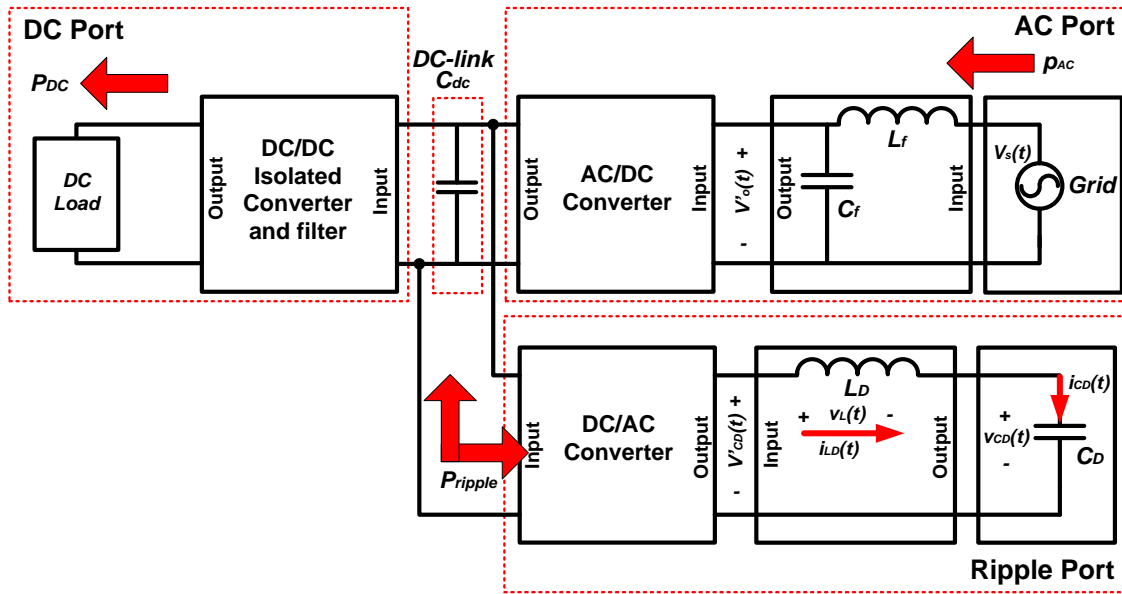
DC Port

$P_{DC}$

DC Load

Output

DC/DC Isolated Converter and filter

Input

DC-link $C_{dc}$

AC Port

$p_{AC}$

Output

AC/DC Converter

Input

+ $V'_o(t)$ -

Output

$C_f$

$L_f$

Input

$V_s(t)$

Grid

$P_{ripple}$

Input

DC/AC Converter

Output

+ $V'_{CD}(t)$ -

Input

$L_D$

+ $v_L(t)$ -

$i_{LD}(t)$

Output

$i_{CD}(t)$

+ $v_{CD}(t)$ -

$C_D$

Ripple Port